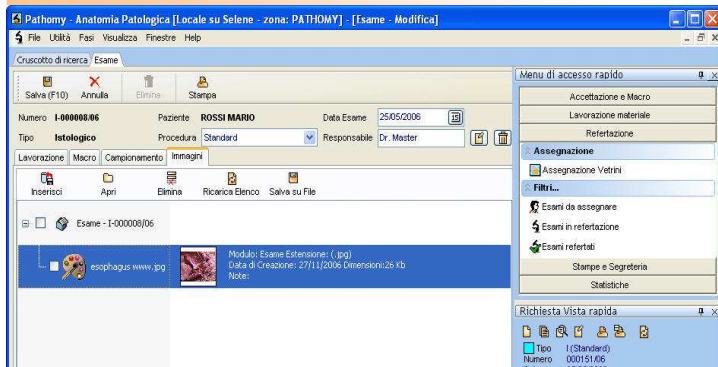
Pathomy - Anatomia Patologica [Locale su Selene - zona: PATHOMY] - [Esame - Modifica]

File Utilità Fasi Visualizza Finestre Help

Cruscotto di ricerca Esame

Salva (F10) Annulla Elimina Stampa

Numero I-000008/06 Paziente ROSSI MARIO Data Esame 25/05/2006

Tipo Istologico Procedura Standard Responsabile Dr. Master

Lavorazione Macro Campionamento Immagini

Inserisci Apri Elimina Ricarica Elenco Salva su File

Esame - I-000008/06

esophagus www.jpg

Modulo: Esame Estensione: (.jpg)
Data di Creazione: 27/11/2006 Dimensioni:26 Kb
Note:

Menu di accesso rapido

Accettazione e Macro

Lavorazione materiale

Refertazione

Assegnazione

Assegnazione Vetrini

Filtri...

Esami da assegnare

Esami in refertazione

Esami refertati

Stampe e Segreteria

Statistiche

Richiesta Vista rapida

Tipo I (Standard)
Numero 000151/06